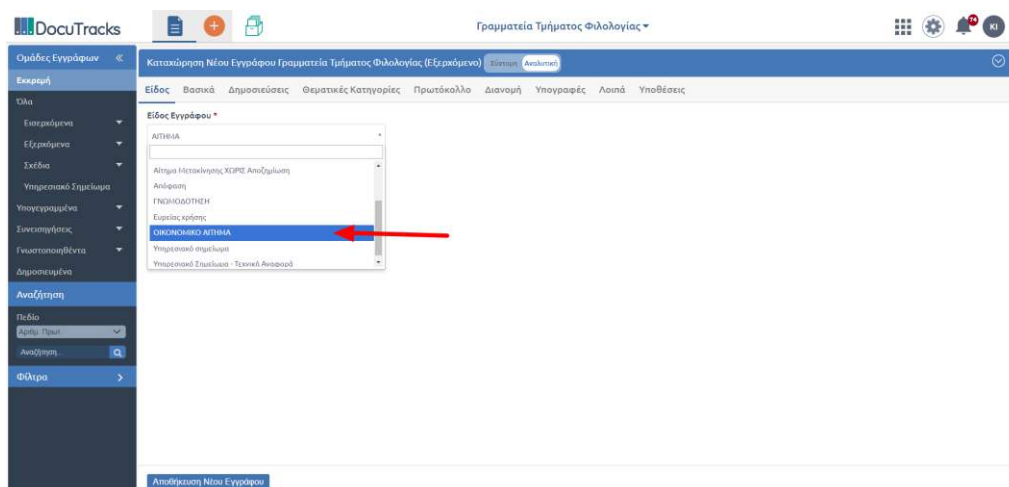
DocuTracks

Γραμματεία Τμήματος Φιλολογίας ▾

74 ΚΙ

Ομάδες Εγγράφων «
Εκκρεμή
Όλα
Εισερχόμενα
Εξερχόμενα
Σχέδια
Υπηρεσιακό Σημείωμα
Υπογεγραμμένα
Συνεισηγήσεις
Γνωστοποιηθέντα
Δημοσιευμένα
Αναζήτηση
Πεδίο
Αριθμ. Πρωτ.
Αναζήτηση...
Φίλτρα

Καταχώρηση Νέου Εγγράφου Γραμματεία Τμήματος Φιλολογίας (Εξερχόμενο) Σύντομη Αναλυτική

Είδος Βασικά Δημοσιεύσεις Θεματικές Κατηγορίες Πρωτόκολλο Διανομή Υπογραφές Λοιπά Υποθέσεις

Είδος Εγγράφου *
ΑΙΤΗΜΑ

Αίτημα Μετακίνησης ΧΩΡΙΣ Αποζημίωση
Απόφαση
ΓΝΩΜΟΔΟΤΗΣΗ
Ευρείας χρήσης
ΟΙΚΟΝΟΜΙΚΟ ΑΙΤΗΜΑ
Υπηρεσιακό σημείωμα
Υπηρεσιακό Σημείωμα - Τεχνική Αναφορά

Αποθήκευση Νέου Εγγράφου